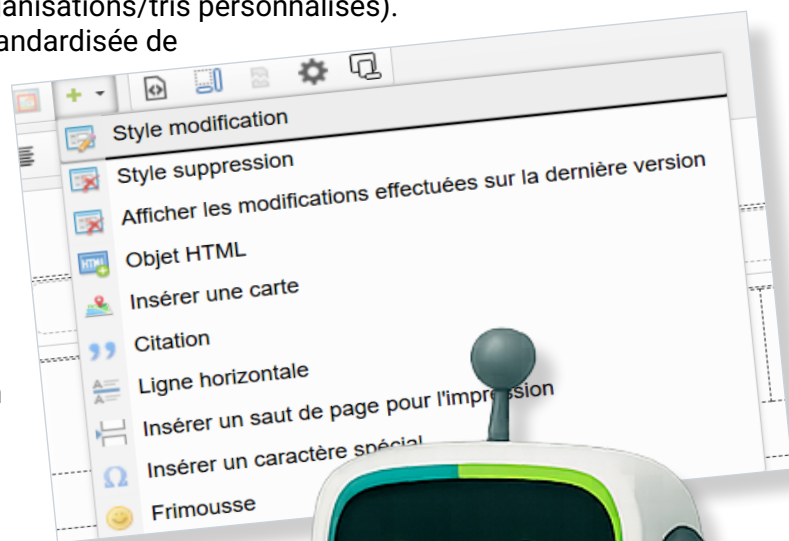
anisations/tris personnalisés).
andardisée de

Style modification
Style suppression
Afficher les modifications effectuées sur la dernière version
Objet HTML
Insérer une carte
Citation
Ligne horizontale
Insérer un saut de page pour l'impr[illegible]sion
Insérer un caractère spé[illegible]
Frimousse